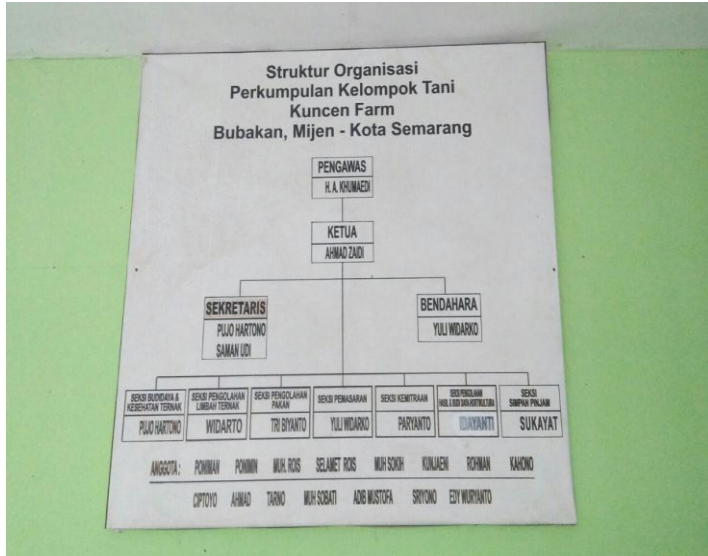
Struktur Organisasi
Perkumpulan Kelompok Tani
Kuncen Farm
Bubakan, Mijen - Kota Semarang

PENGAWAS
H. A. KHUMAEDI

KETUA
AHMAD ZAIDI

SEKRETARIS
PUJO HARTONO
SAMAN UDI

BENDAHARA
YULI WIDARKO

SEKSI BUDIDAYA & KESEHATAN TERNAK
PUJO HARTONO

SEKSI PENGOLAHAN LIMBAH TERNAK
WIDARTO

SEKSI PENGOLAHAN PAKAN
TRI BIYANTO

SEKSI PEMASARAN
YULI WIDARKO

SEKSI KEMITRAAN
PARYANTO

SEKSI PENGOLAHAN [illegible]
IDAYANTI

SEKSI SIMPAN PINJAM
SUKAYAT

ANGGOTA : PONIMAN PONIMIN MUH. ROIS SELAMET ROIS MUH SOKIH KUNJAENI ROHMAN KAHONO
CIPTOYO AHMAD TARNO MUH SOBATI ADIB MUSTOFA SRIYONO EDY WURYANTO